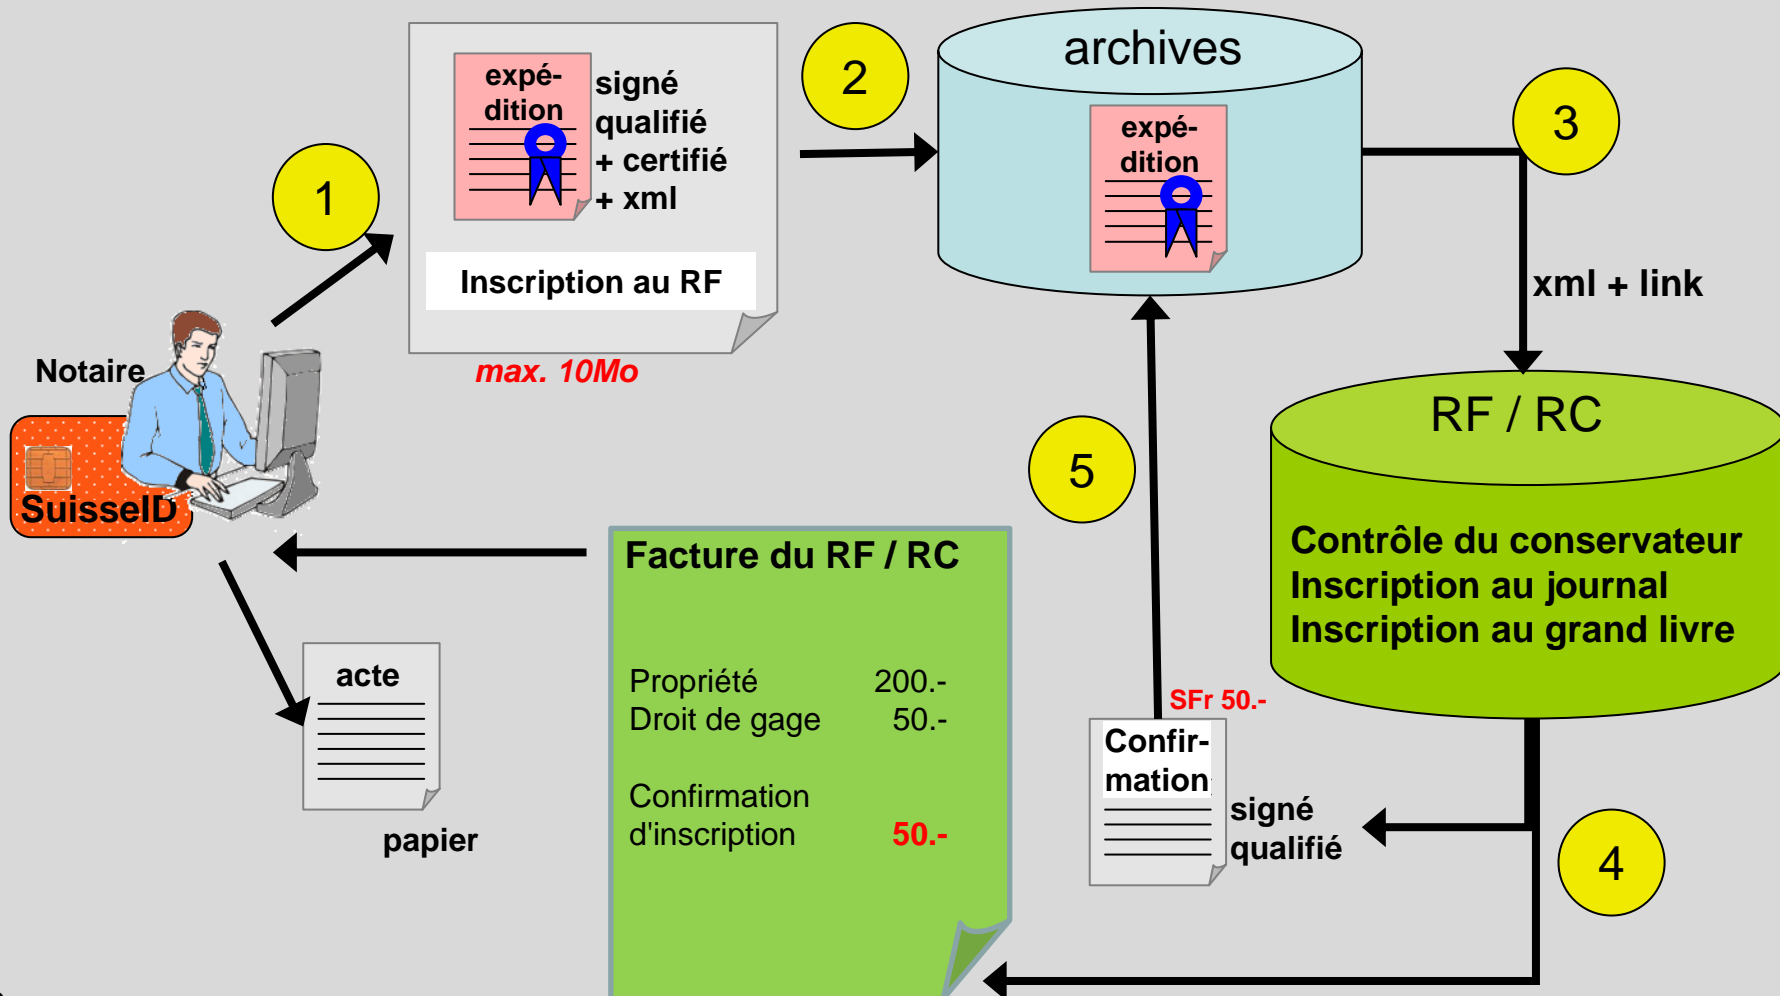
expédition

signé qualifié + certifié + xml

Inscription au RF

max. 10Mo

1

2

archives

expédition

3

xml + link

RF / RC

Contrôle du conservateur
Inscription au journal
Inscription au grand livre

Notaire

SuisseID

Facture du RF / RC

| Propriété | 200.- |
|---|---|
| Droit de gage | 50.- |
| Confirmation d'inscription | 50.- |

acte

papier

5

SFr 50.-

Confirmation

signé qualifié

4